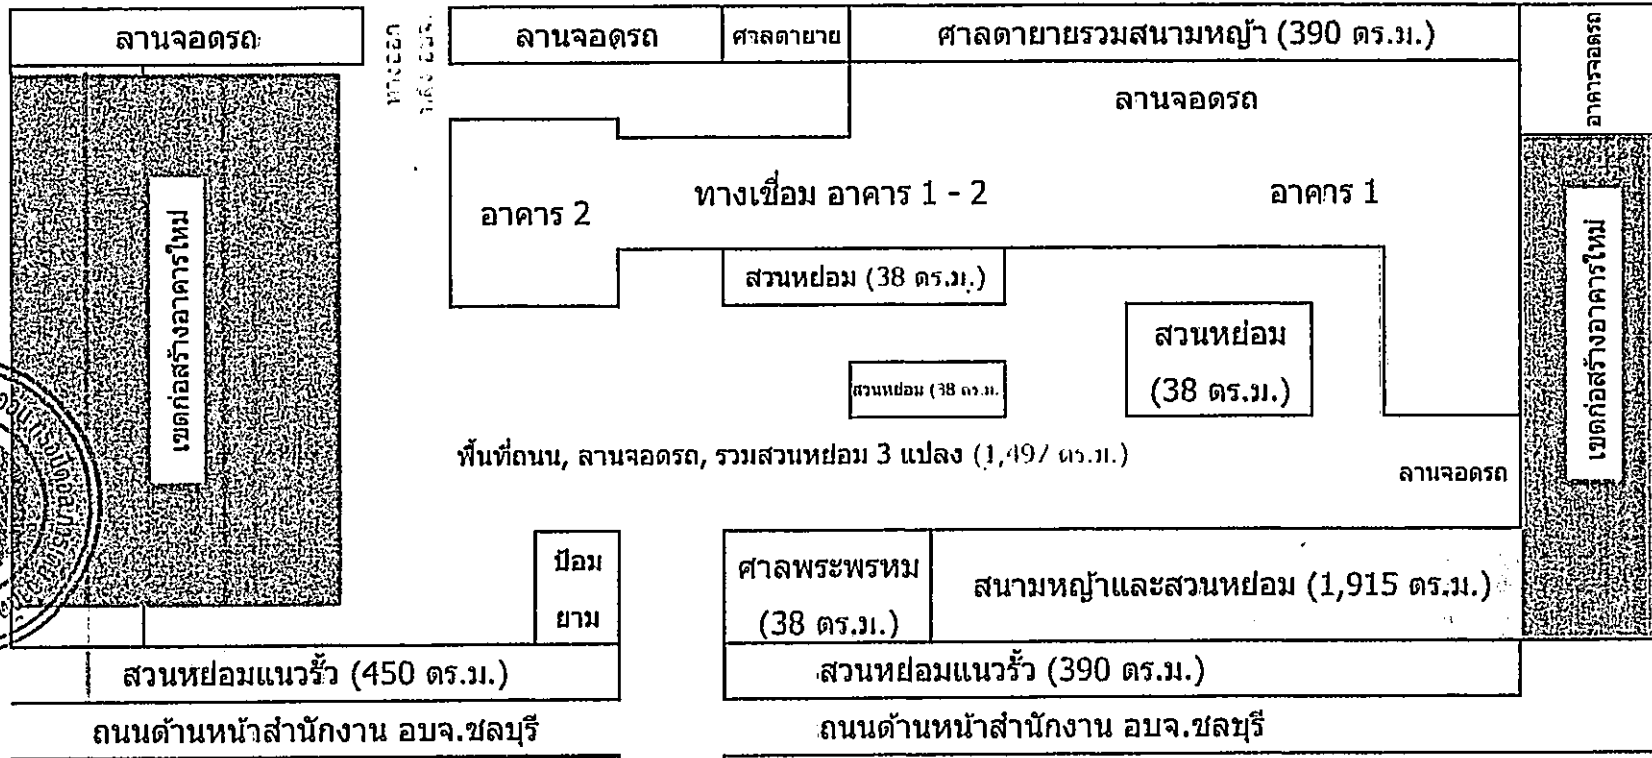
ลานจอดรถ

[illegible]

ลานจอดรถ

ศาลตายาย

ศาลตายายรวมสนามหญ้า (390 ตร.ม.)

อาคารจอดรถ

ลานจอดรถ

เขตก่อสร้างอาคารใหม่

อาคาร 2

ทางเชื่อม อาคาร 1 - 2

อาคาร 1

เขตก่อสร้างอาคารใหม่

สวนหย่อม (38 ตร.ม.)

สวนหย่อม (38 ตร.ม.)

สวนหย่อม (38 ตร.ม.)

พื้นที่ถนน, ลานจอดรถ, รวมสวนหย่อม 3 แปลง (1,497 ตร.ม.)

ลานจอดรถ

ป้อม ยาม

ศาลพระพรหม (38 ตร.ม.)

สนามหญ้าและสวนหย่อม (1,915 ตร.ม.)

สวนหย่อมแนวรั้ว (450 ตร.ม.)

สวนหย่อมแนวรั้ว (390 ตร.ม.)

ถนนด้านหน้าสำนักงาน อบจ.ชลบุรี

ถนนด้านหน้าสำนักงาน อบจ.ชลบุรี